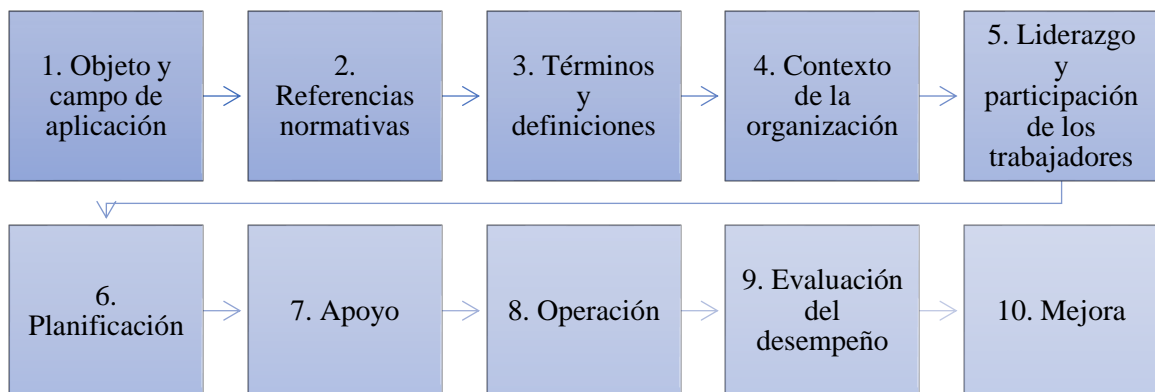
1. Objeto y campo de aplicación

2. Referencias normativas

3. Términos y definiciones

4. Contexto de la organización

5. Liderazgo y participación de los trabajadores

6. Planificación

7. Apoyo

8. Operación

9. Evaluación del desempeño

10. Mejora